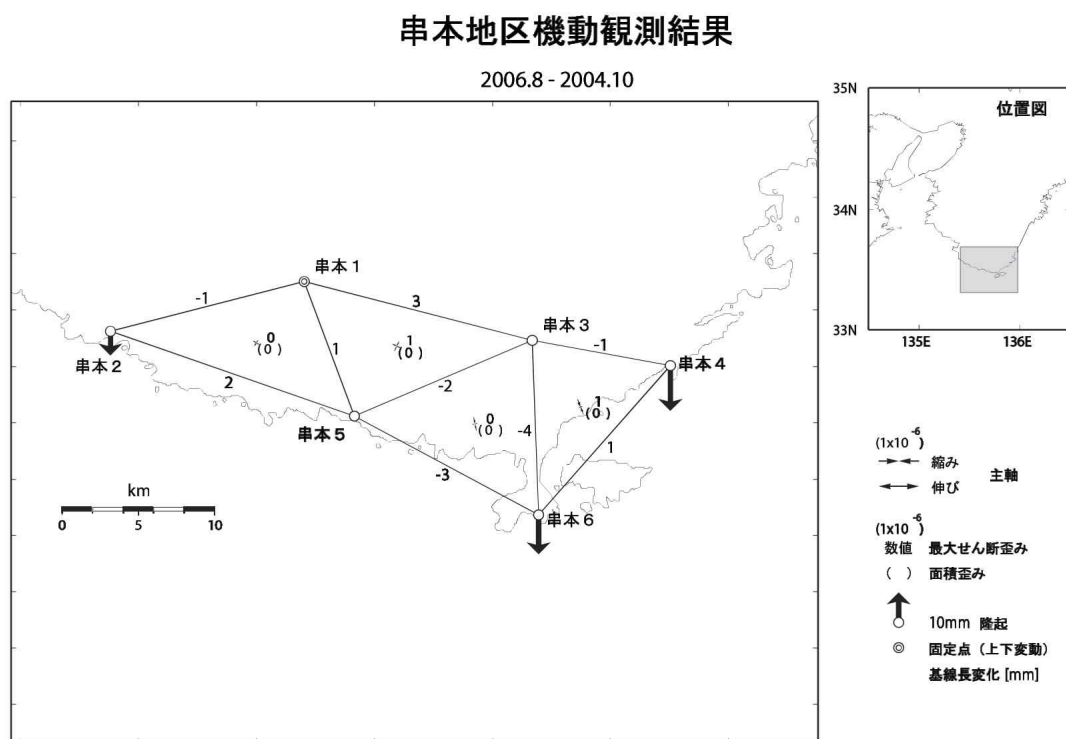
串本地区機動観測結果

2006.8 - 2004.10

串本 1
串本 2
串本 3
串本 4
串本 5
串本 6

-1
3
1
-1
2
-2
-4
1
-3

0
(0)
1
(0)
0
(0)
1
(0)

km
0 5 10

35N
34N
33N
135E
136E
位置図

$(1x10^{-6})$
縮み
伸び
主軸

$(1x10^{-6})$
数値 最大せん断歪み
( ) 面積歪み

10mm 隆起
固定点（上下変動）
基線長変化 [mm]